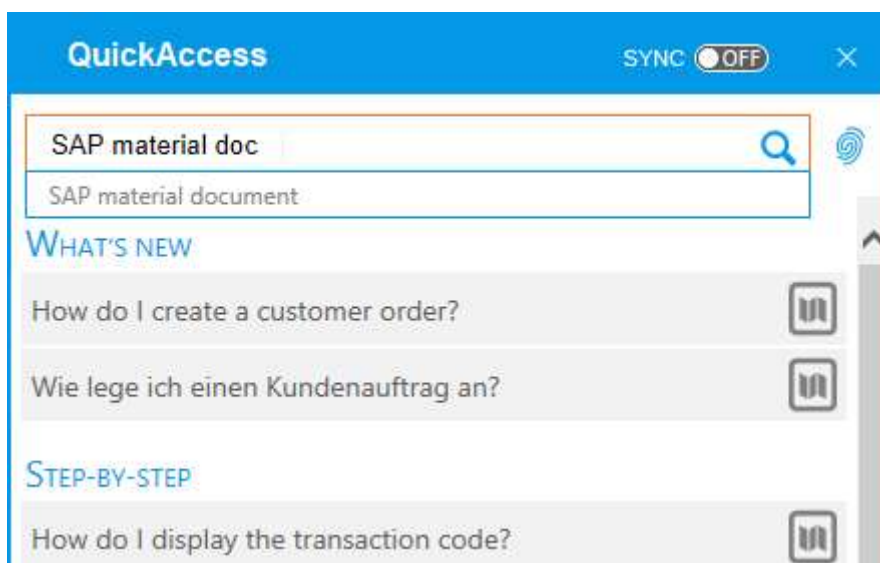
QuickAccess

SYNC OFF

×

SAP material doc

SAP material document

WHAT'S NEW

How do I create a customer order?

Wie lege ich einen Kundenauftrag an?

STEP-BY-STEP

How do I display the transaction code?